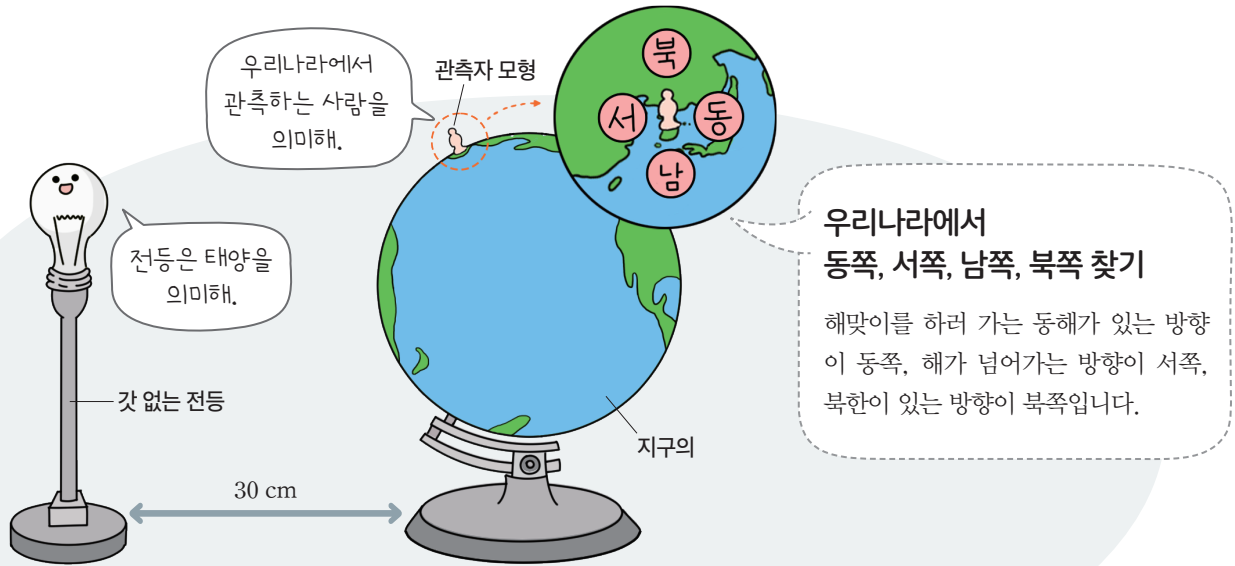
우리나라에서 관측하는 사람을 의미해.

관측자 모형

북

서

동

남

전등은 태양을 의미해.

우리나라에서 동쪽, 서쪽, 남쪽, 북쪽 찾기

해맞이를 하러 가는 동해가 있는 방향이 동쪽, 해가 넘어가는 방향이 서쪽, 북한이 있는 방향이 북쪽입니다.

갓 없는 전등

지구의

30 cm